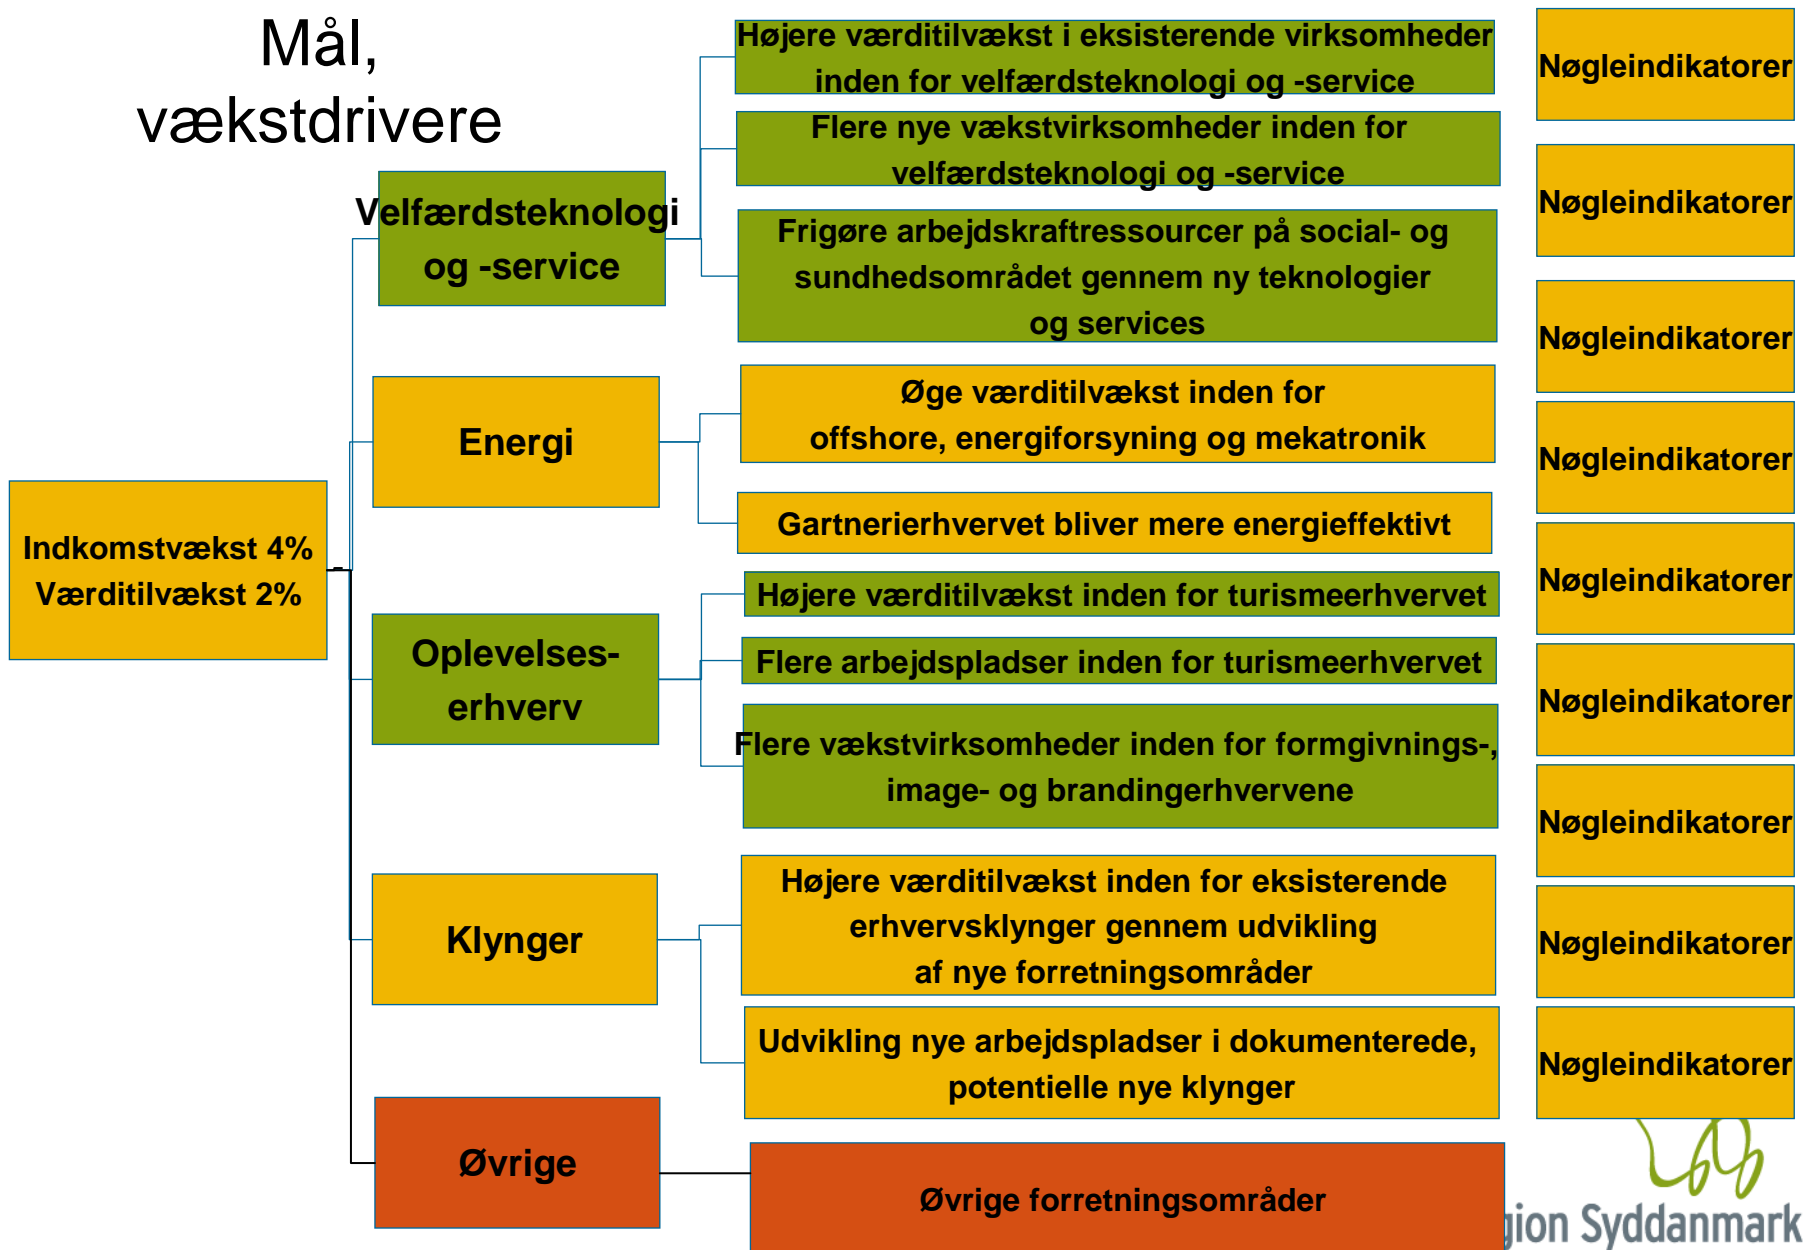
Mål, vækstdrivere

Indkomstvækst 4%
Værditilvækst 2%

Velfærdsteknologi og -service

Højere værditilvækst i eksisterende virksomheder inden for velfærdsteknologi og -service

Flere nye vækstvirksomheder inden for velfærdsteknologi og -service

Frigøre arbejdskraftressourcer på social- og sundhedsområdet gennem ny teknologier og services

Energi

Øge værditilvækst inden for offshore, energiforsyning og mekatronik

Gartnerierhvervet bliver mere energieffektivt

Oplevelses-erhverv

Højere værditilvækst inden for turismeerhvervet

Flere arbejdspladser inden for turismeerhvervet

Flere vækstvirksomheder inden for formgivnings-, image- og brandingerhvervene

Klynger

Højere værditilvækst inden for eksisterende erhvervsklynger gennem udvikling af nye forretningsområder

Udvikling nye arbejdspladser i dokumenterede, potentielle nye klynger

Øvrige

Øvrige forretningsområder

Nøgleindikatorer

Nøgleindikatorer

Nøgleindikatorer

Nøgleindikatorer

Nøgleindikatorer

Nøgleindikatorer

Nøgleindikatorer

Nøgleindikatorer

Nøgleindikatorer

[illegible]gion Syddanmark